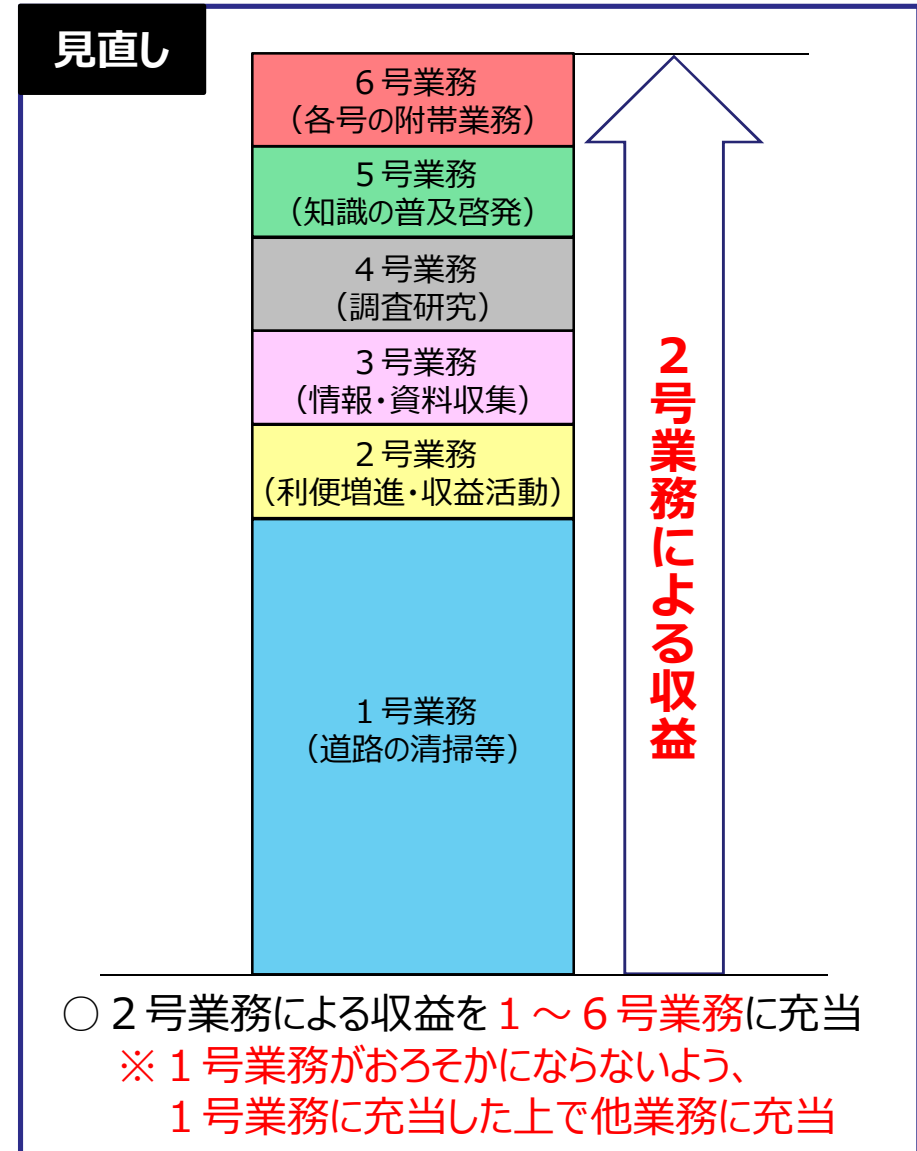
見直し

６号業務
（各号の附帯業務）

５号業務
（知識の普及啓発）

４号業務
（調査研究）

３号業務
（情報・資料収集）

２号業務
（利便増進・収益活動）

１号業務
（道路の清掃等）

２号業務による収益

○ ２号業務による収益を１～６号業務に充当
※１号業務がおろそかにならないよう、
１号業務に充当した上で他業務に充当